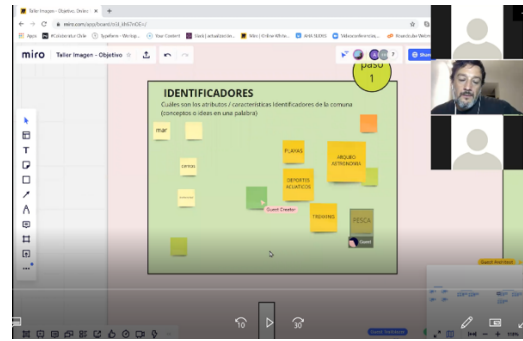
Taller Imagen - Objetivo: Gráfico

miro.com/app/board/o9J_lth67eOE=/

Apps

miro Taller Imagen - Objetivo

Share

paso 1

IDENTIFICADORES

Cuáles son los atributos / características identificadores de la comuna (conceptos o ideas en una palabra)

mar

cerros

PLAYAS

PARQUE ASTRONOMIA

DEPORTES ACUATICOS

TREKKING

PESCA

Guest Creator

Guest

Guest Member

10

30